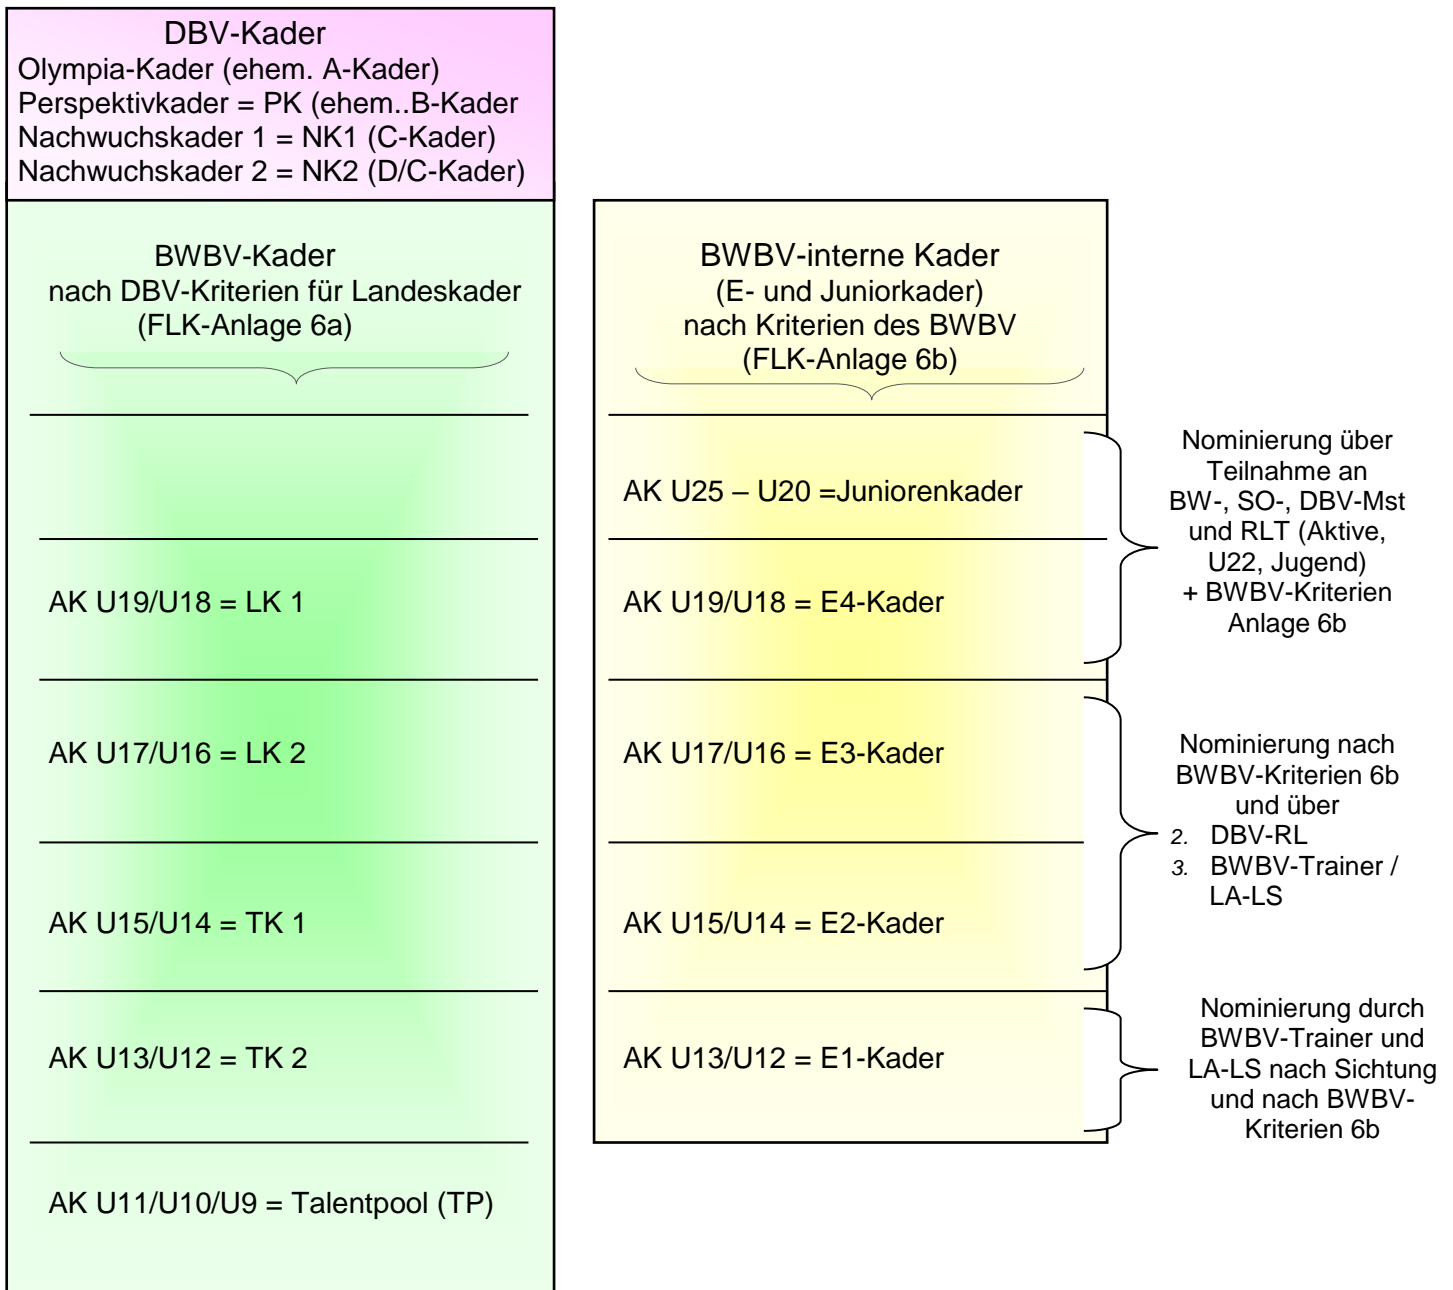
DBV-Kader
Olympia-Kader (ehem. A-Kader)
Perspektivkader = PK (ehem..B-Kader
Nachwuchskader 1 = NK1 (C-Kader)
Nachwuchskader 2 = NK2 (D/C-Kader)

BWBV-Kader
nach DBV-Kriterien für Landeskader
(FLK-Anlage 6a)

AK U19/U18 = LK 1

AK U17/U16 = LK 2

AK U15/U14 = TK 1

AK U13/U12 = TK 2

AK U11/U10/U9 = Talentpool (TP)

BWBV-interne Kader
(E- und Juniorkader)
nach Kriterien des BWBV
(FLK-Anlage 6b)

AK U25 – U20 =Juniorenkader

AK U19/U18 = E4-Kader

AK U17/U16 = E3-Kader

AK U15/U14 = E2-Kader

AK U13/U12 = E1-Kader

Nominierung über Teilnahme an BW-, SO-, DBV-Mst und RLT (Aktive, U22, Jugend) + BWBV-Kriterien Anlage 6b

Nominierung nach BWBV-Kriterien 6b und über
2. DBV-RL
3. BWBV-Trainer / LA-LS

Nominierung durch BWBV-Trainer und LA-LS nach Sichtung und nach BWBV-Kriterien 6b